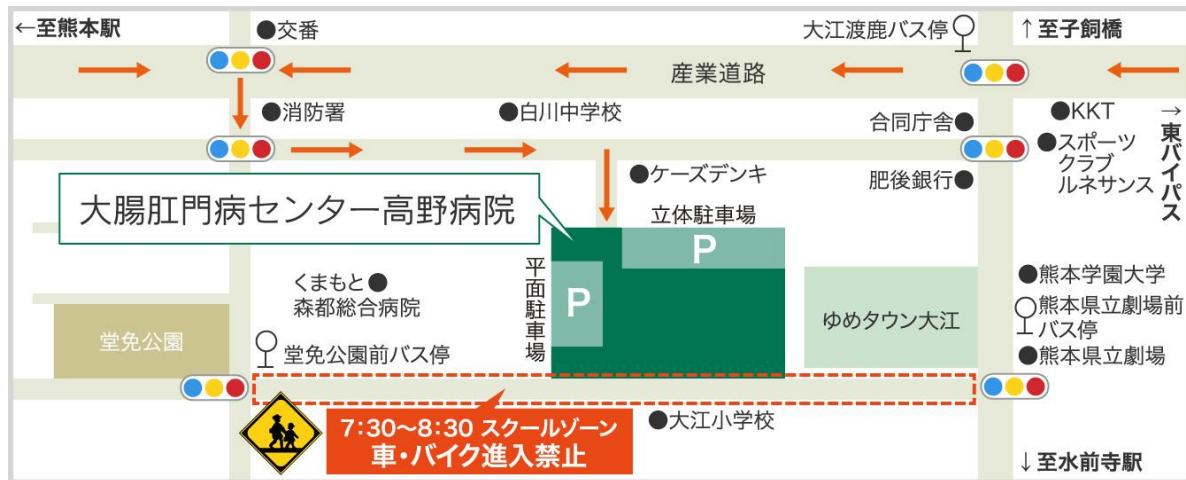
←至熊本駅

●交番

大江渡鹿バス停

↑至子飼橋

産業道路

●消防署

●白川中学校

合同庁舎●

●KKT

●スポーツクラブルネサンス

→東バイパス

●ケーズデンキ

肥後銀行●

大腸肛門病センター高野病院

立体駐車場

P

平面駐車場

P

くまもと●
森都総合病院

ゆめタウン大江

●熊本学園大学

熊本県立劇場前バス停

●熊本県立劇場

堂免公園

堂免公園前バス停

7:30〜8:30 スクールゾーン
車・バイク進入禁止

●大江小学校

↓至水前寺駅